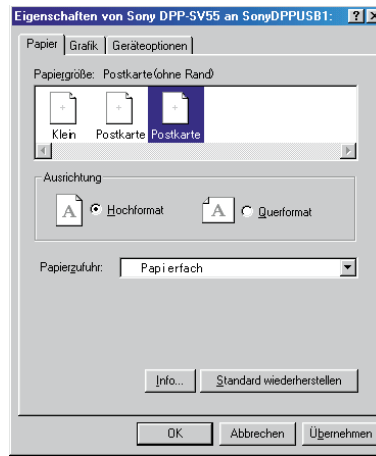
Eigenschaften von Sony DPP-SV55 an SonyDPPUSB1: ? X

Papier | Grafik | Geräteoptionen

Papiergröße: Postkarte(ohne Rand)

Klein Postkarte Postkarte

Ausrichtung

A Hochformat

A Querformat

Papierzufuhr: Papierfach

Info... Standard wiederherstellen

OK Abbrechen Übernehmen